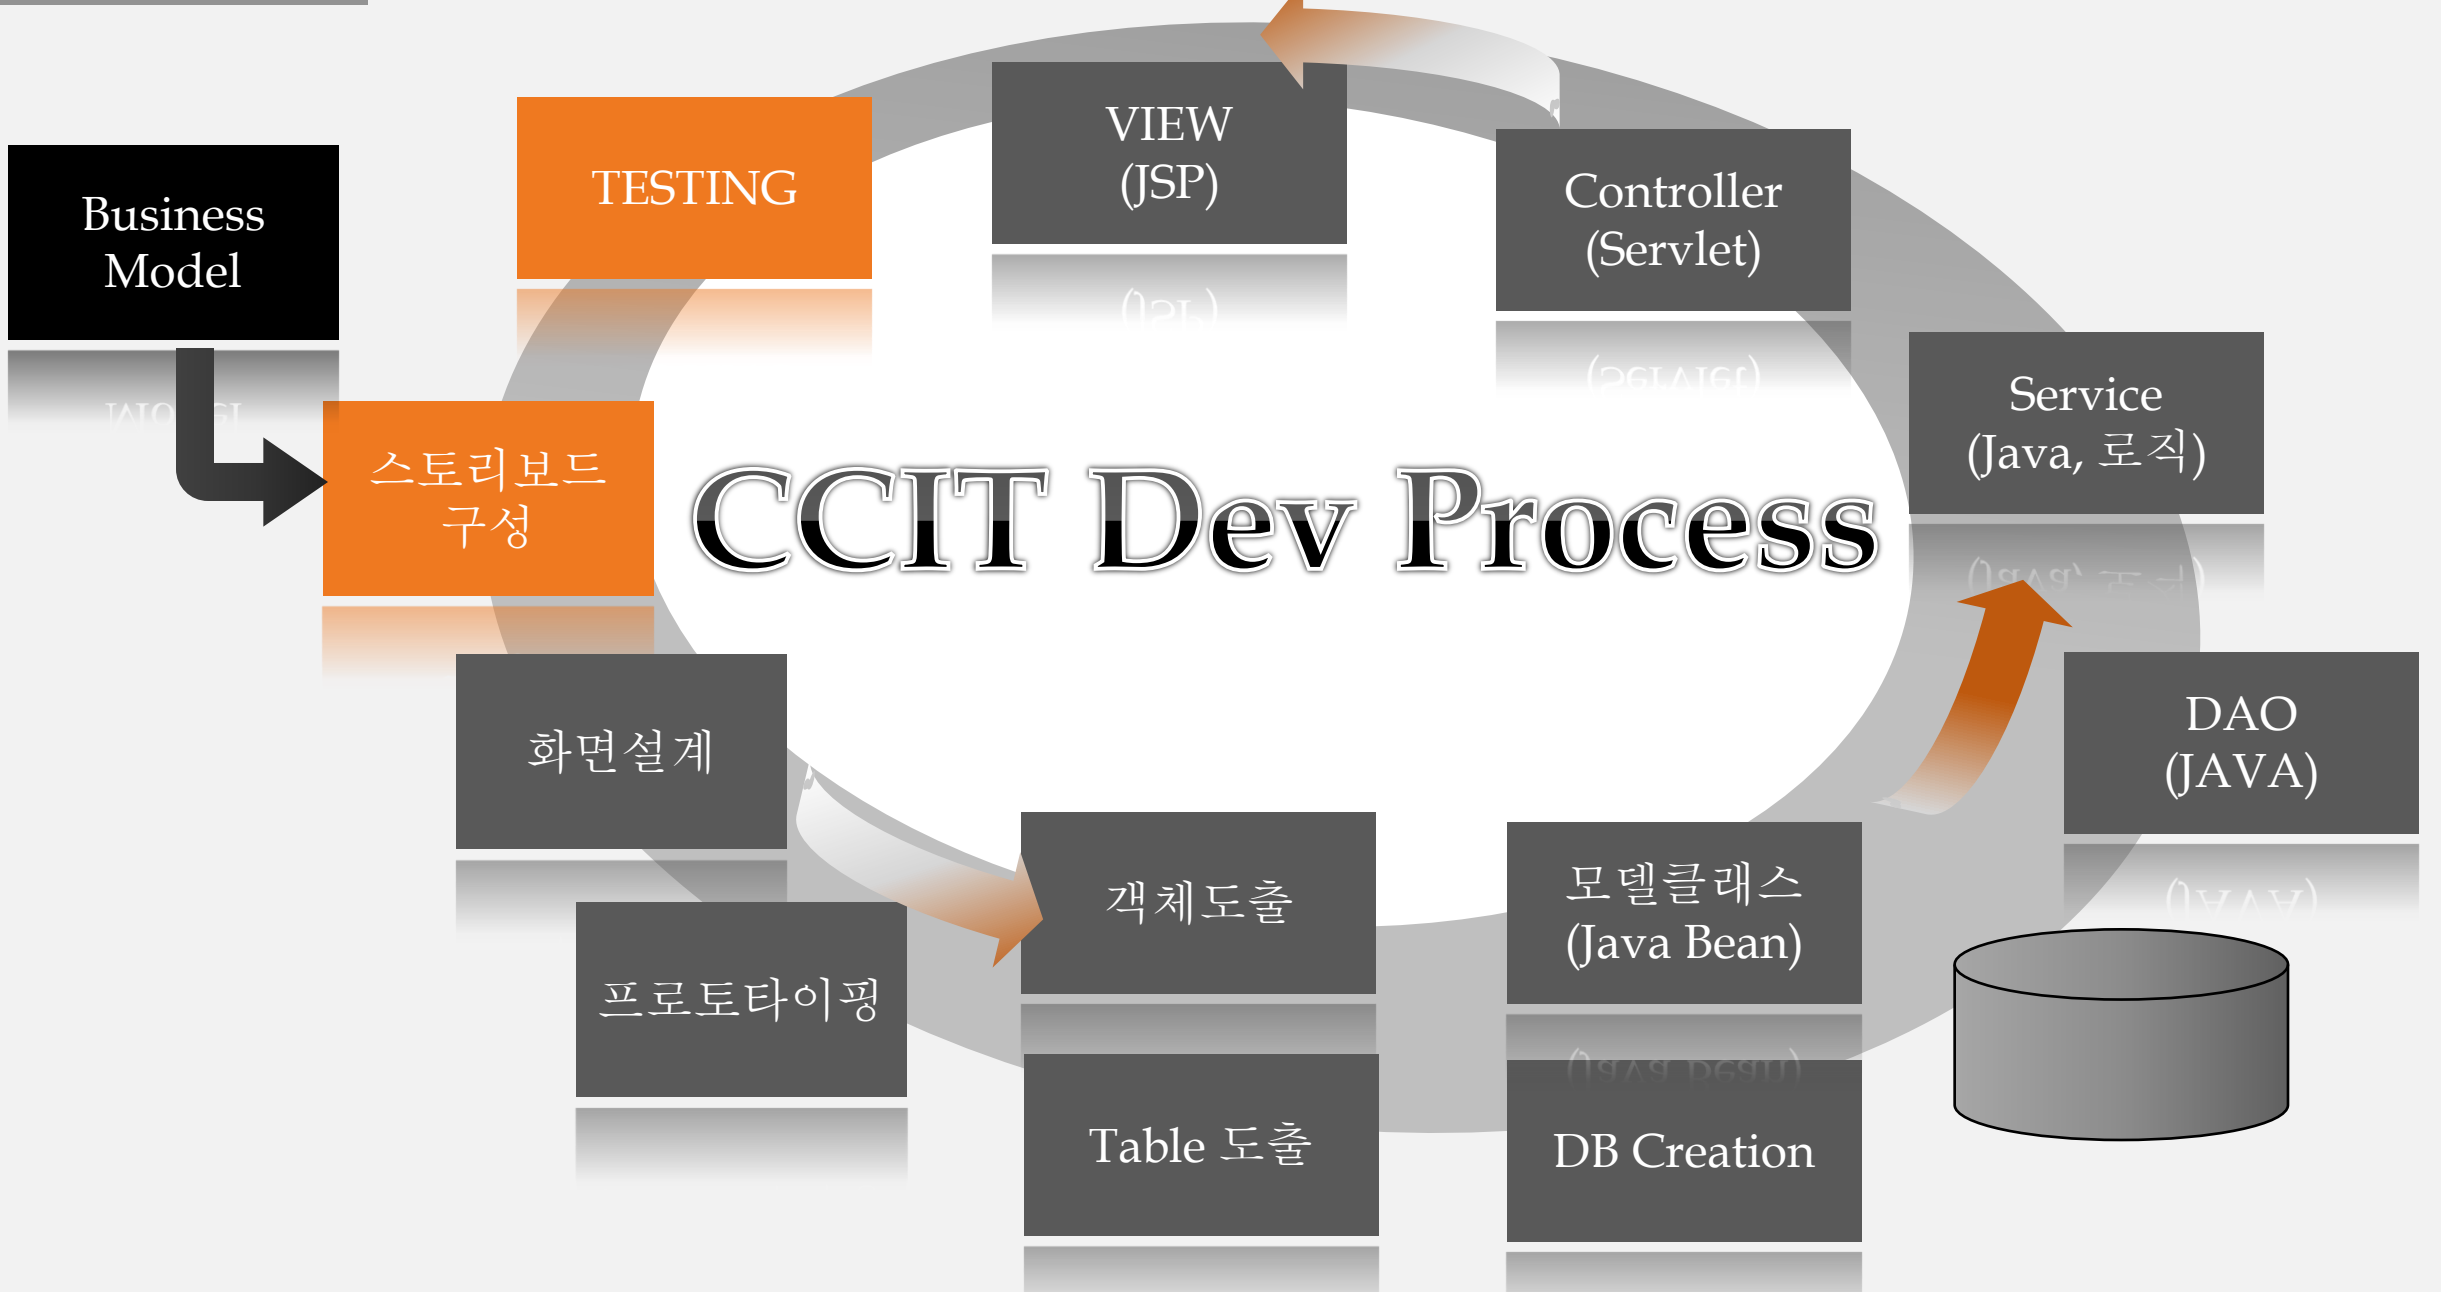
Business Model

TESTING

VIEW (JSP)

Controller (Servlet)

스토리보드 구성

CCIT Dev Process

Service (Java, 로직)

DAO (JAVA)

화면설계

객체도출

모델클래스 (Java Bean)

프로토타이핑

Table 도출

DB Creation